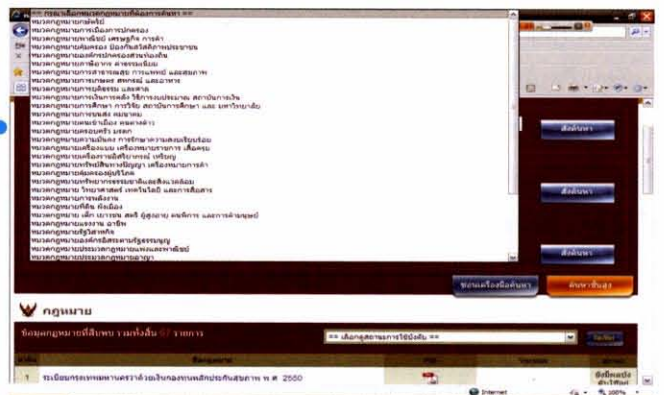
== กรุณาเลือกหมวดกฎหมายที่ต้องการค้นหา ==
หมวดกฎหมายแพ่ง
หมวดกฎหมายการเมืองการปกครอง
หมวดกฎหมายพาณิชย์ เศรษฐกิจ การค้า
หมวดกฎหมายคุ้มครอง ป้องกันสวัสดิภาพประชาชน
หมวดกฎหมายองค์กรปกครองส่วนท้องถิ่น
หมวดกฎหมายภาษีอากร ค่าธรรมเนียม
หมวดกฎหมายการสาธารณสุข การแพทย์ และสุขภาพ
หมวดกฎหมายการเกษตร สหกรณ์ และอาหาร
หมวดกฎหมายการบริหาร และคลัง
หมวดกฎหมายการเงินการคลัง วิธีการงบประมาณ สถาบันการเงิน
หมวดกฎหมายการศึกษา การวิจัย สถาบันการศึกษา และ มหาวิทยาลัย
หมวดกฎหมายการขนส่ง คมนาคม
หมวดกฎหมายพลังงาน
หมวดกฎหมายครอบครัว มรดก
หมวดกฎหมายความมั่นคง การรักษาความสงบเรียบร้อย
หมวดกฎหมายเครื่องหมาย เครื่องหมายราชการ เอื้อคุณ
หมวดกฎหมายเครื่องราชอิสริยาภรณ์ เหรียญ
หมวดกฎหมายทรัพย์สินทางปัญญา เครื่องหมายการค้า
หมวดกฎหมายคุ้มครองผู้บริโภค
หมวดกฎหมายทรัพยากรธรรมชาติและสิ่งแวดล้อม
หมวดกฎหมาย วิทยาศาสตร์ เทคโนโลยี และการสื่อสาร
หมวดกฎหมายการแรงงาน
หมวดกฎหมายกีฬา ท่องเที่ยว
หมวดกฎหมาย เด็ก เยาวชน สตรี ผู้สูงอายุ คนพิการ และการด้อยโอกาส
หมวดกฎหมายแรงงาน อาชีพ
หมวดกฎหมายรัฐวิสาหกิจ
หมวดกฎหมายองค์กรอิสระตามรัฐธรรมนูญ
หมวดกฎหมายประมวลกฎหมายแพ่งและพาณิชย์
หมวดกฎหมายประมวลกฎหมายอาญา

สั่งค้นหา
สั่งค้นหา
สั่งค้นหา
ซ่อนเครื่องมือค้นหา
ค้นหาขั้นสูง

กฎหมาย
ข้อมูลกฎหมายที่สืบพบ รวมทั้งสิ้น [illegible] รายการ
== เลือกสถานะการใช้บังคับ ==
ลำดับ
ชื่อกฎหมาย
1 ระเบียบกระทรวงมหาดไทยว่าด้วยเงินกองทุนหลักประกันสุขภาพ พ.ศ. 2560
ยังมีผลบังคับใช้อยู่
Internet
100%